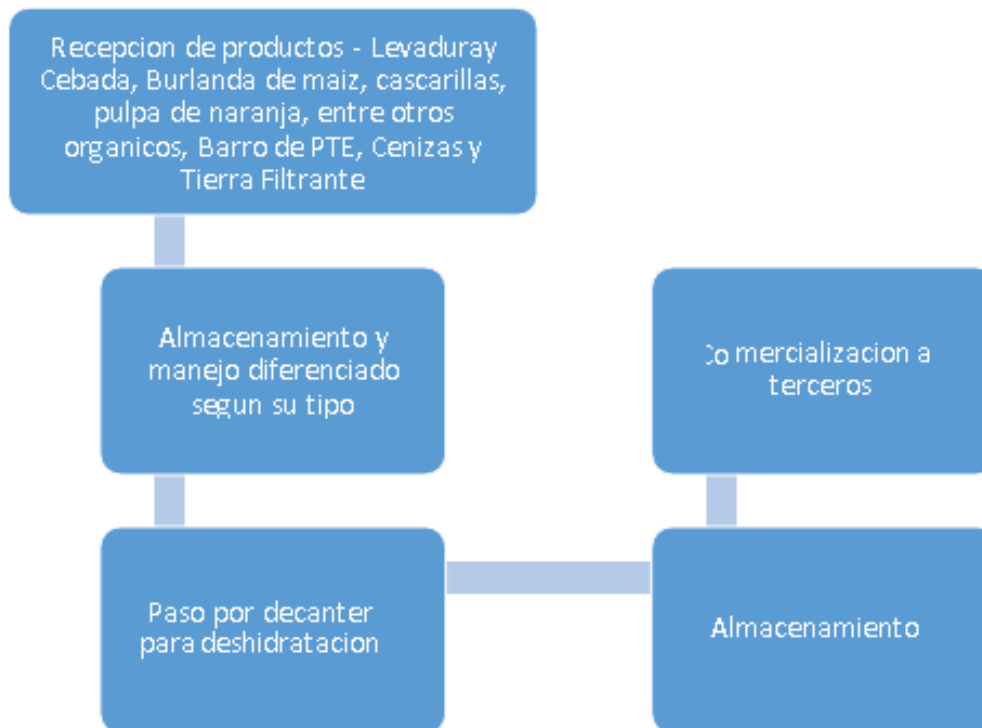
Recepcion de productos - Levaduray Cebada, Burlanda de maiz, cascarillas, pulpa de naranja, entre otros organicos, Barro de PTE, Cenizas y Tierra Filtrante

Almacenamiento y manejo diferenciado segun su tipo

Paso por decanter para deshidratacion

Almacenamiento

Comercializacion a terceros